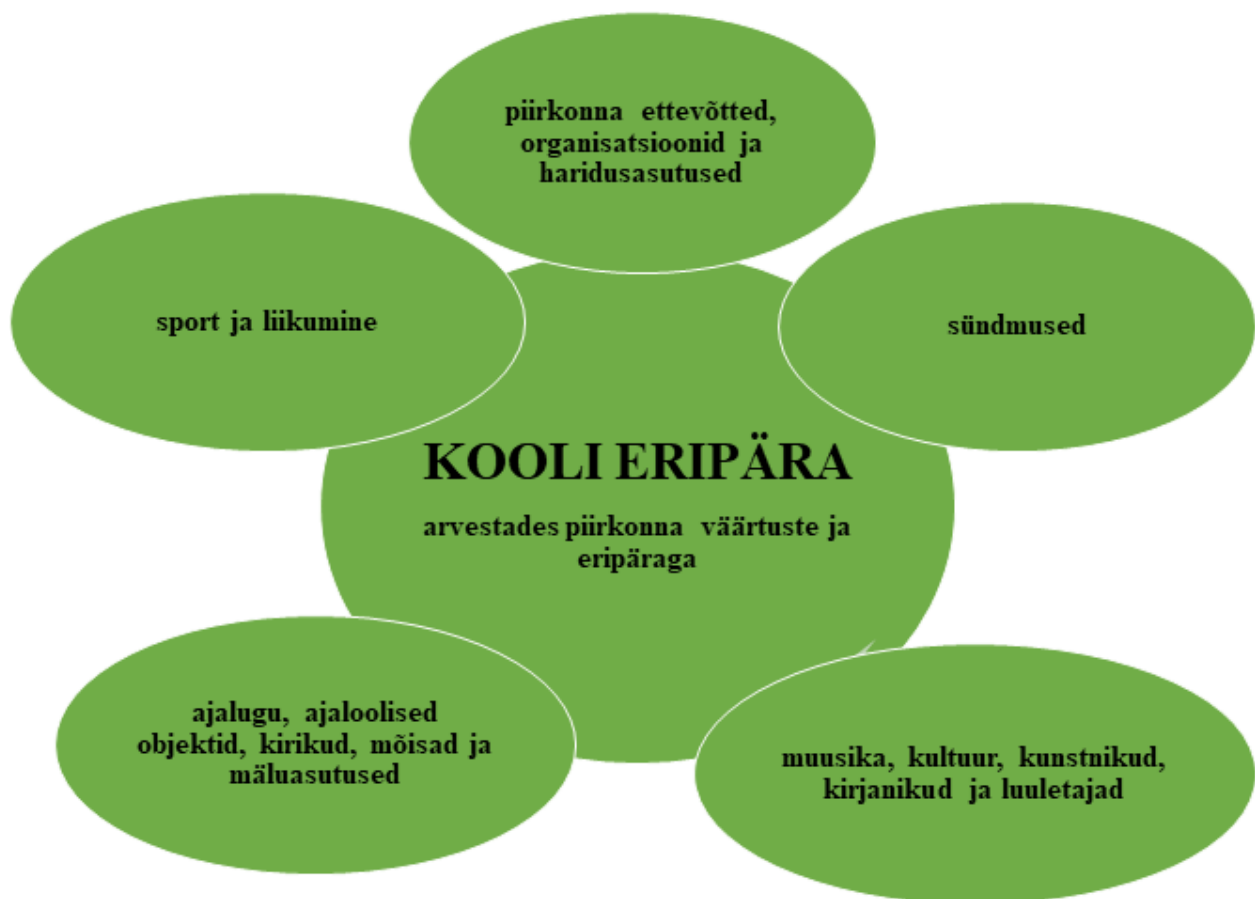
piirkonna ettevõtted, organisatsioonid ja haridusasutused

sport ja liikumine

sündmused

KOOLI ERIPÄRA

arvestades piirkonna väärtuste ja eripäraga

ajalugu, ajaloolised objektid, kirikud, mõisad ja mäluasutused

muusika, kultuur, kunstnikud, kirjanikud ja luuletajad